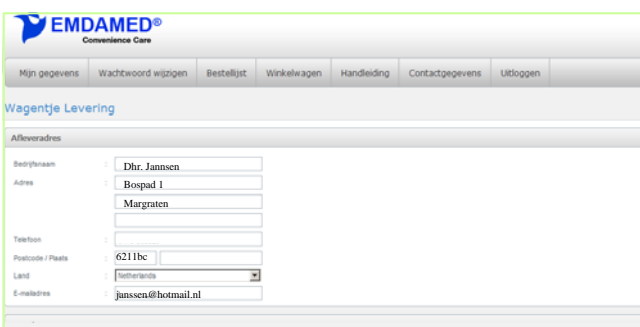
EMDAMED®
Convenience Care

Mijn gegevens | Wachtwoord wijzigen | Bestellijst | Winkelwagen | Handleiding | Contactgegevens | Uitloggen

Wagentje Levering

Afleveradres

Bedrijfsnaam : Dhr. Jannsen
Adres : Bospad 1
Margraten

Telefoon :
Postcode / Plaats : 6211bc
Land : Netherlands
E-mailadres : janssen@hotmail.nl